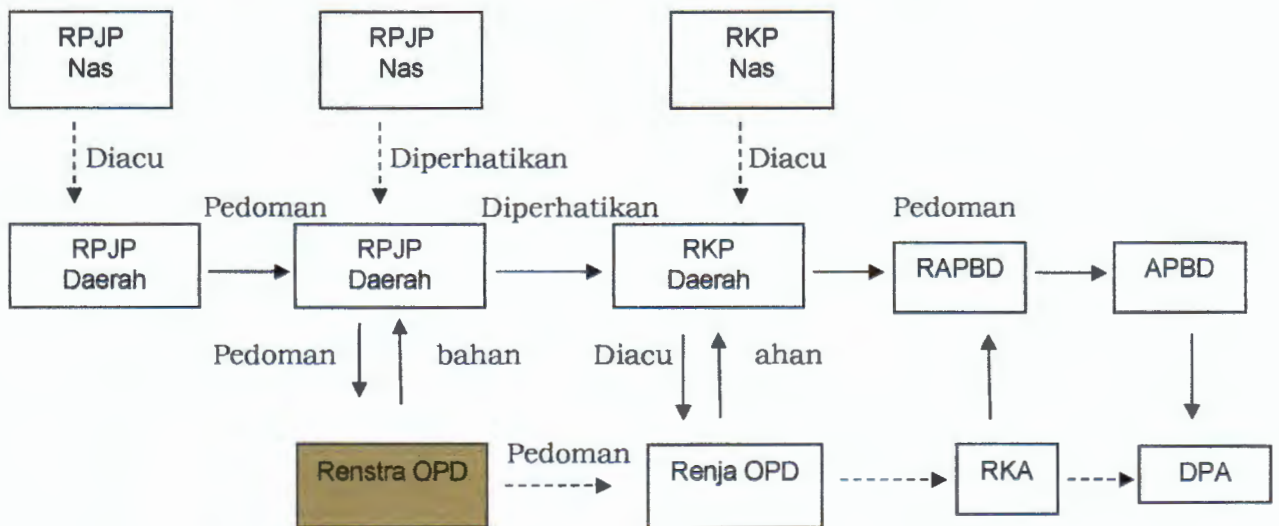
RPJP Nas

RPJP Nas

RKP Nas

Diacu

Diperhatikan

Diacu

Pedoman

Diperhatikan

Pedoman

RPJP Daerah

RPJP Daerah

RKP Daerah

RAPBD

APBD

Pedoman

bahan

Diacu

ahan

Renstra OPD

Pedoman

Renja OPD

RKA

DPA